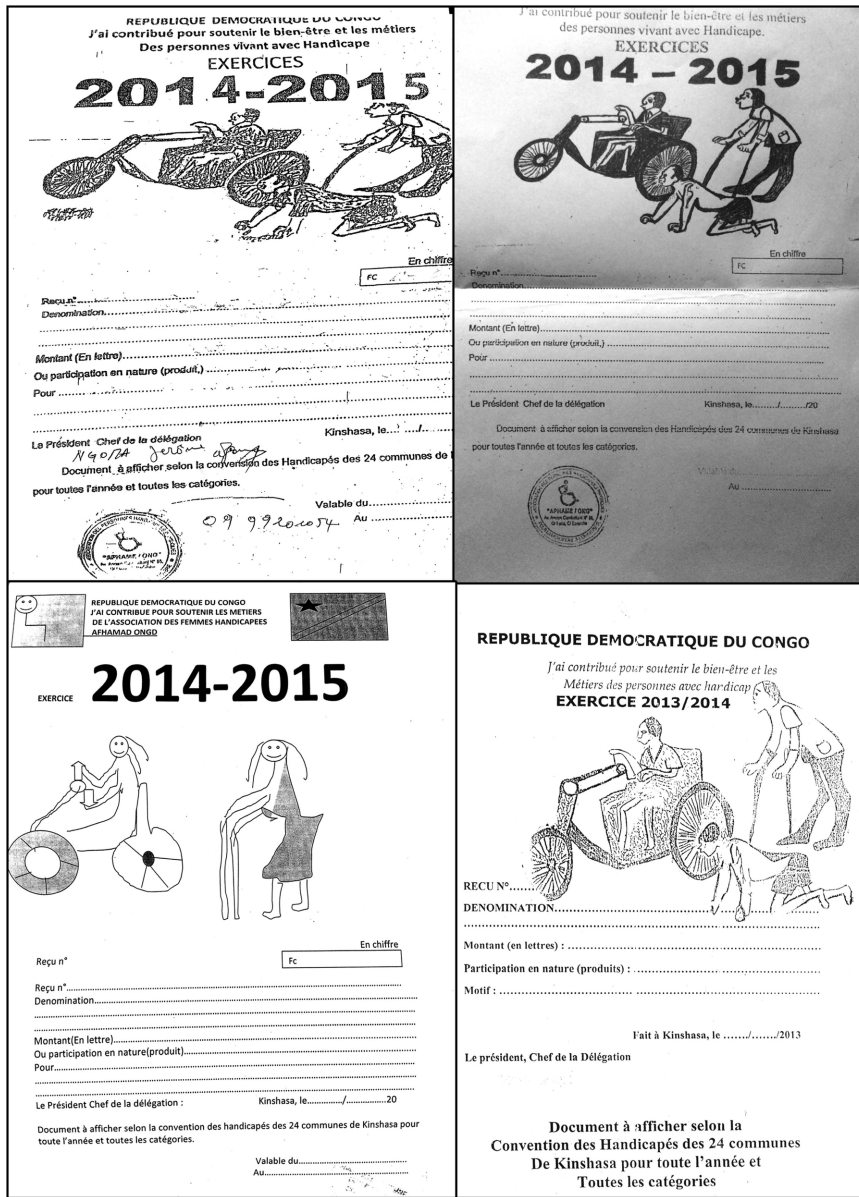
REPUBLIQUE DEMOCRATIQUE DU CONGO
J'ai contribué pour soutenir le bien-être et les métiers
Des personnes vivant avec Handicape
EXERCICES
2014-2015

En chiffre
FC

Reçu n°
Denomination
Montant (En lettre)
Ou participation en nature (produit,)
Pour

Kinshasa, le .../...
Le Président Chef de la délégation
NGOLA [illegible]
Document à afficher selon la conversion des Handicapés des 24 communes de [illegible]
pour toutes l'année et toutes les catégories.
Valable du
Au
09 992010054
"APHAME FONO"

J'ai contribué pour soutenir le bien-être et les métiers
des personnes vivant avec Handicape.
EXERCICES
2014 – 2015

En chiffre
FC
Reçu n°
Denomination
Montant (En lettre)
Ou participation en nature (produit,)
Pour
Le Président Chef de la délégation
Kinshasa, le......./......../20
Document à afficher selon la convension des Handicapés des 24 communes de Kinshasa
pour toutes l'année et toutes les catégories.
"APHAME FONO"
Au

REPUBLIQUE DEMOCRATIQUE DU CONGO
J'AI CONTRIBUE POUR SOUTENIR LES METIERS
DE L'ASSOCIATION DES FEMMES HANDICAPEES
AFHAMAD ONGD

EXERCICE 2014-2015

En chiffre
Reçu n°
Fc
Reçu n°
Denomination
Montant(En lettre)
Ou participation en nature(produit)
Pour
Le Président Chef de la délégation :
Kinshasa, le............../..................20
Document à afficher selon la convention des handicapés des 24 communes de Kinshasa pour toute l'année et toutes les catégories.
Valable du
Au

REPUBLIQUE DEMOCRATIQUE DU CONGO
J'ai contribué pour soutenir le bien-être et les Métiers des personnes avec handicap
EXERCICE 2013/2014

RECU N°
DENOMINATION
Montant (en lettres) :
Participation en nature (produits) :
Motif :
Fait à Kinshasa, le ......./......./2013
Le président, Chef de la Délégation

Document à afficher selon la
Convention des Handicapés des 24 communes
De Kinshasa pour toute l'année et
Toutes les catégories